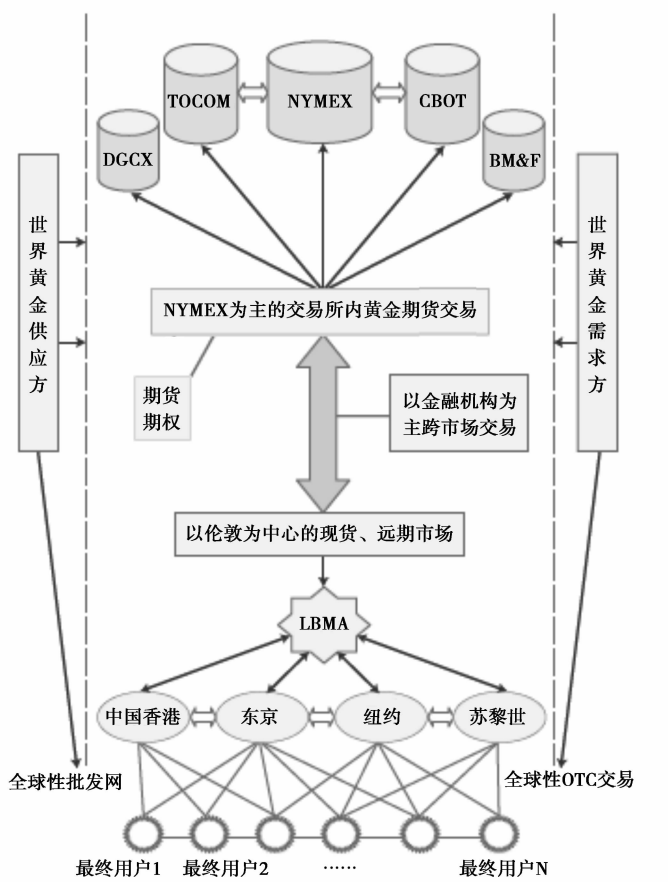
TOCOM
NYMEX
CBOT
DGCX
BM&F

世界黄金供应方

世界黄金需求方

NYMEX为主的交易所内黄金期货交易

期货
期权

以金融机构为主跨市场交易

以伦敦为中心的现货、远期市场

LBMA

中国香港
东京
纽约
苏黎世

全球性批发网
全球性OTC交易

最终用户1
最终用户2
……
最终用户N